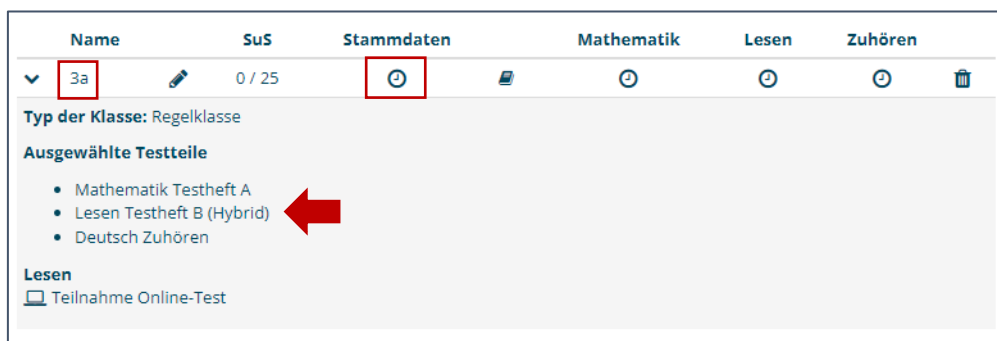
| | Name | | SuS | Stammdaten | | Mathematik | Lesen | Zuhören | |
|---|---|---|---|---|---|---|---|---|---|
| | 3a | | 0 / 25 | | | | | | |

Typ der Klasse: Regelklasse

Ausgewählte Testteile

- Mathematik Testheft A
- Lesen Testheft B (Hybrid)
- Deutsch Zuhören

Lesen
Teilnahme Online-Test